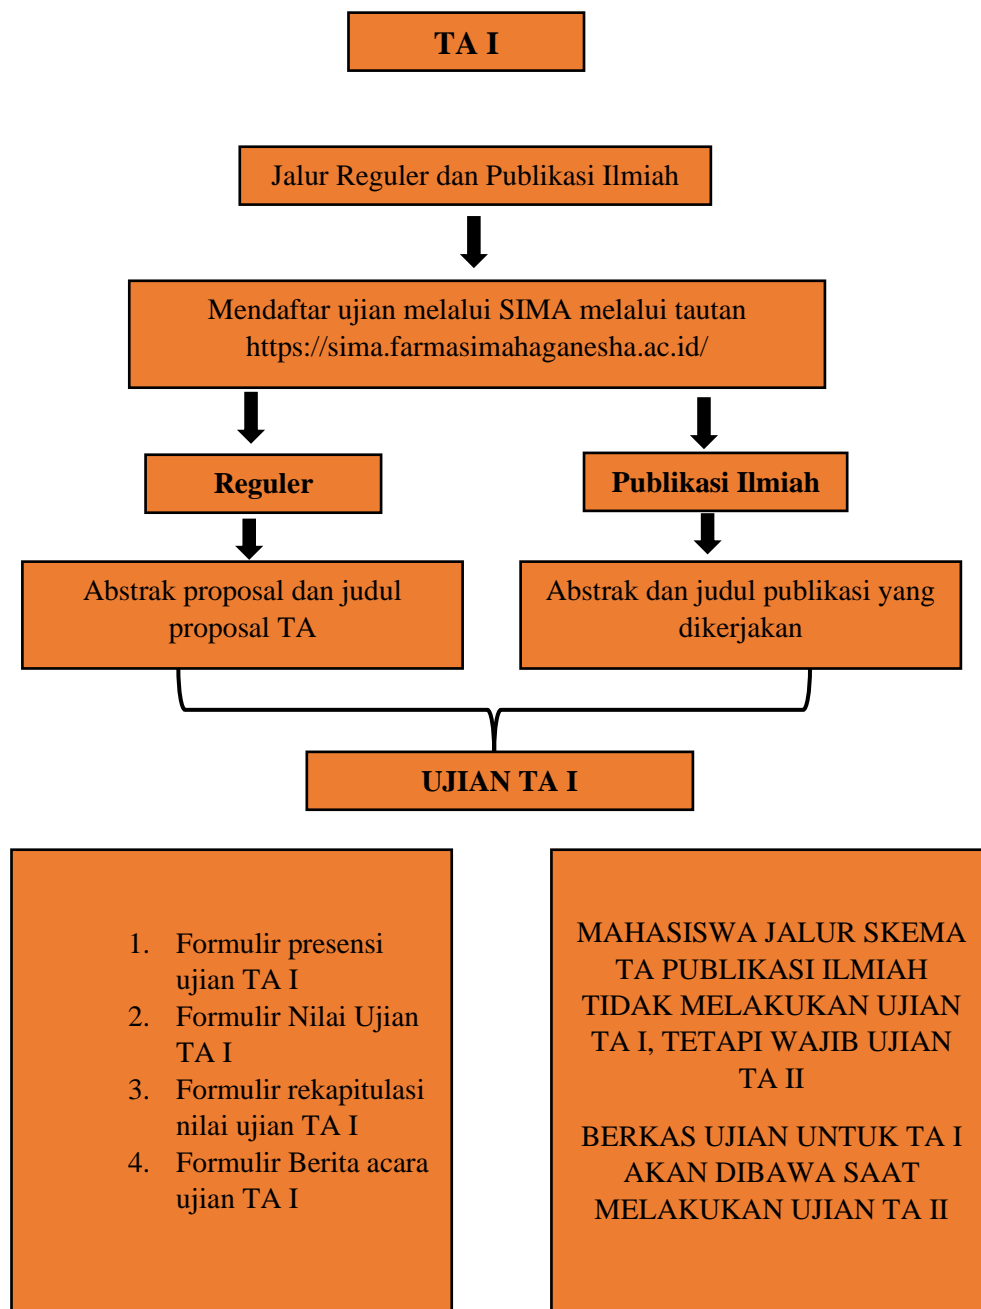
TA I

Jalur Reguler dan Publikasi Ilmiah

Mendaftar ujian melalui SIMA melalui tautan https://sima.farmasimahaganesha.ac.id/

Reguler

Publikasi Ilmiah

Abstrak proposal dan judul proposal TA

Abstrak dan judul publikasi yang dikerjakan

UJIAN TA I

1. Formulir presensi ujian TA I
2. Formulir Nilai Ujian TA I
3. Formulir rekapitulasi nilai ujian TA I
4. Formulir Berita acara ujian TA I

MAHASISWA JALUR SKEMA TA PUBLIKASI ILMIAH TIDAK MELAKUKAN UJIAN TA I, TETAPI WAJIB UJIAN TA II

BERKAS UJIAN UNTUK TA I AKAN DIBAWA SAAT MELAKUKAN UJIAN TA II